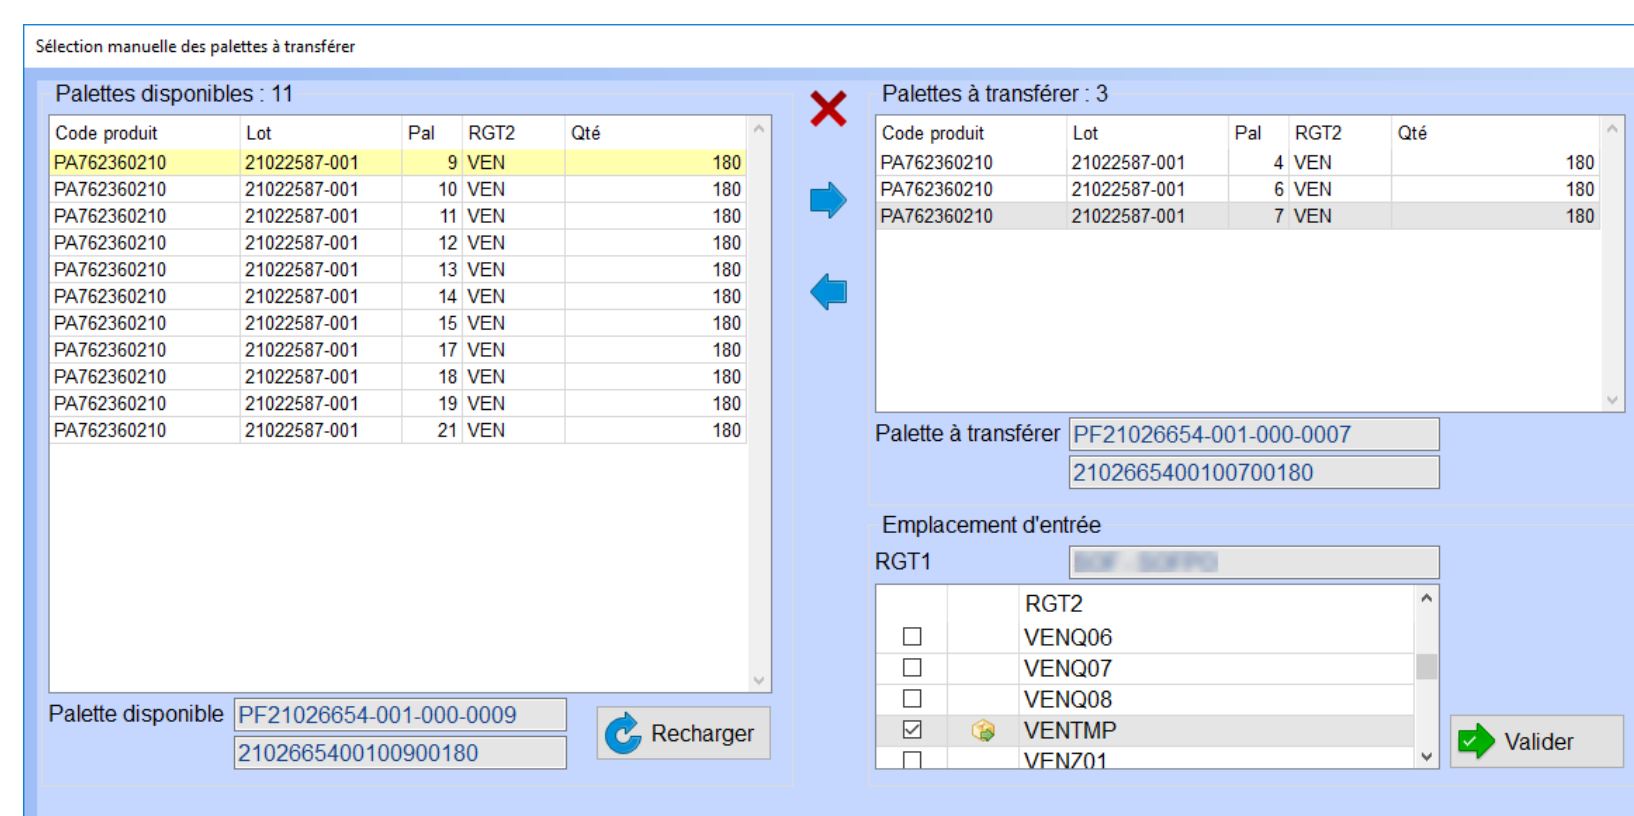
Sélection manuelle des palettes à transférer

Palettes disponibles : 11

| Code produit | Lot | Pal | RGT2 | Qté |
|---|---|---|---|---|
| PA762360210 | 21022587-001 | 9 | VEN | 180 |
| PA762360210 | 21022587-001 | 10 | VEN | 180 |
| PA762360210 | 21022587-001 | 11 | VEN | 180 |
| PA762360210 | 21022587-001 | 12 | VEN | 180 |
| PA762360210 | 21022587-001 | 13 | VEN | 180 |
| PA762360210 | 21022587-001 | 14 | VEN | 180 |
| PA762360210 | 21022587-001 | 15 | VEN | 180 |
| PA762360210 | 21022587-001 | 17 | VEN | 180 |
| PA762360210 | 21022587-001 | 18 | VEN | 180 |
| PA762360210 | 21022587-001 | 19 | VEN | 180 |
| PA762360210 | 21022587-001 | 21 | VEN | 180 |

Palette disponible PF21026654-001-000-0009
2102665400100900180

Recharger

Palettes à transférer : 3

| Code produit | Lot | Pal | RGT2 | Qté |
|---|---|---|---|---|
| PA762360210 | 21022587-001 | 4 | VEN | 180 |
| PA762360210 | 21022587-001 | 6 | VEN | 180 |
| PA762360210 | 21022587-001 | 7 | VEN | 180 |

Palette à transférer PF21026654-001-000-0007
2102665400100700180

Emplacement d'entrée

RGT1 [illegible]

RGT2
VENQ06
VENQ07
VENQ08
VENTMP
VENZ01

Valider